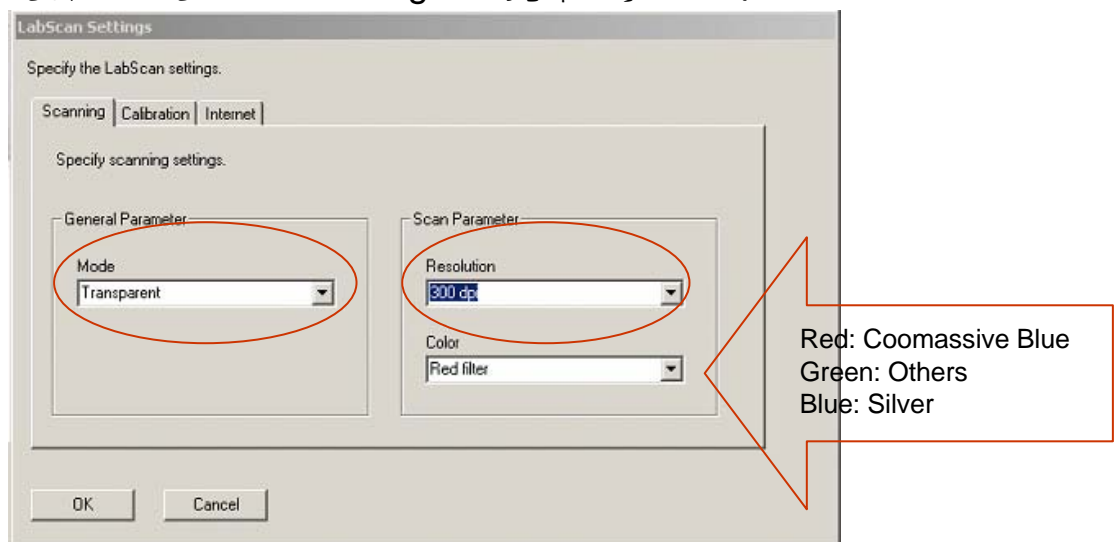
LabScan Settings

Specify the LabScan settings.

Scanning | Calibration | Internet

Specify scanning settings.

General Parameter

Mode
Transparent

Scan Parameter

Resolution
300 dp

Color
Red filter

Red: Coomassive Blue
Green: Others
Blue: Silver

OK

Cancel